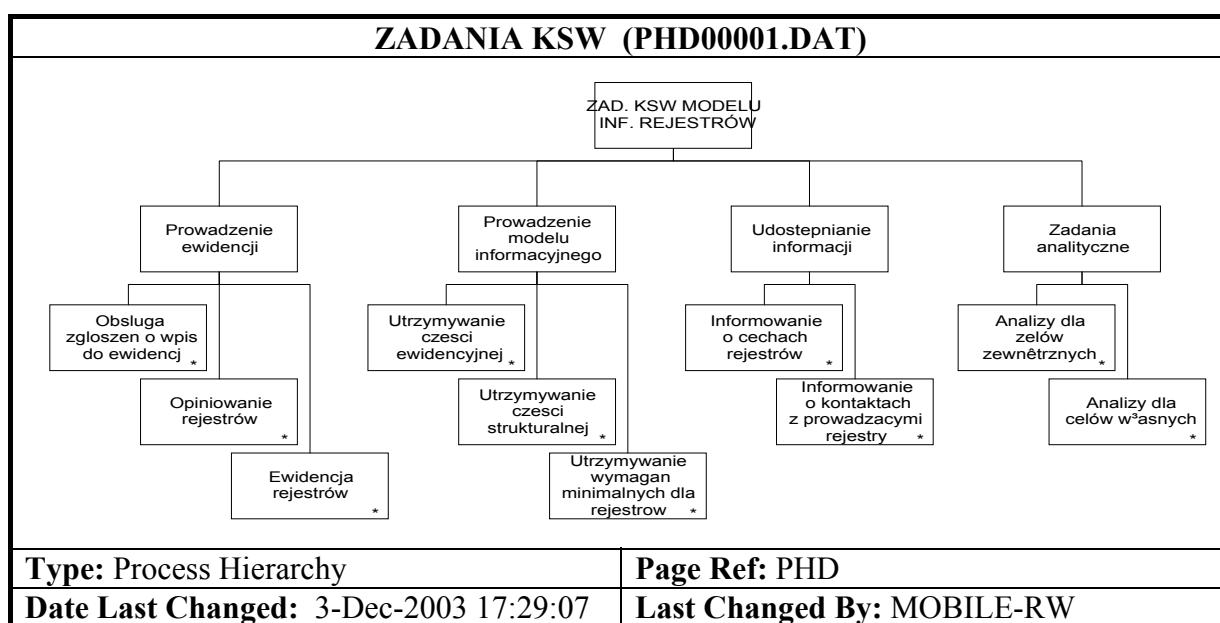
ZADANIA KSW (PHD00001.DAT)

ZAD. KSW MODELU INF. REJESTRÓW

Prowadzenie ewidencji

Prowadzenie modelu informacyjnego

Udostepnianie informacji

Zadania analityczne

Obsluga zgloszen o wpis do ewidencj *

Opiniowanie rejestrów *

Ewidencja rejestrów *

Utrzymywanie czesci ewidencyjnej *

Utrzymywanie czesci strukturalnej *

Utrzymywanie wymagan minimalnych dla rejestrow *

Informowanie o cechach rejestrów *

Informowanie o kontaktach z prowadzacymi rejestry *

Analizy dla zelów zewnêtrznych *

Analizy dla celów w³asnych *

| Type: Process Hierarchy | Page Ref: PHD |
|---|---|
| Date Last Changed: 3-Dec-2003 17:29:07 | Last Changed By: MOBILE-RW |